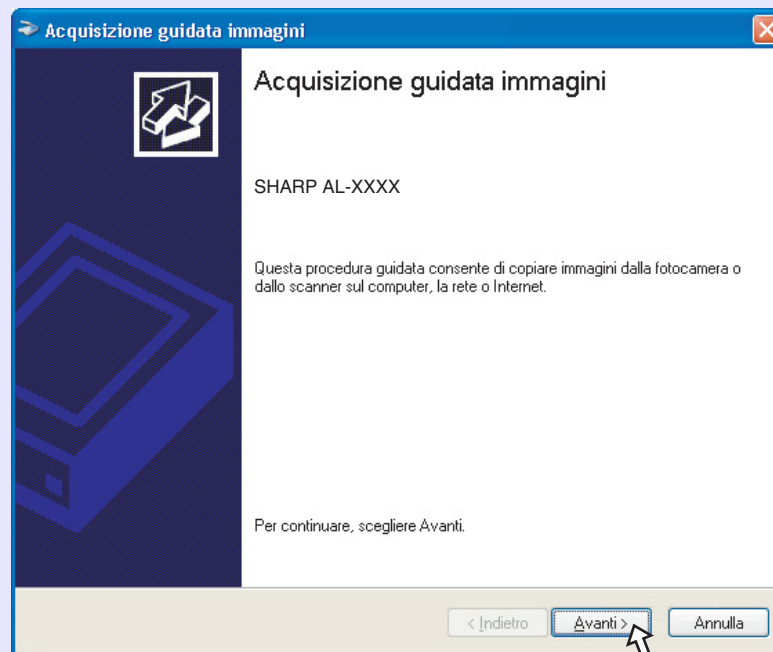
Acquisizione guidata immagini

Acquisizione guidata immagini

SHARP AL-XXXX

Questa procedura guidata consente di copiare immagini dalla fotocamera o dallo scanner sul computer, la rete o Internet.

Per continuare, scegliere Avanti.

< Indietro
Avanti >
Annulla